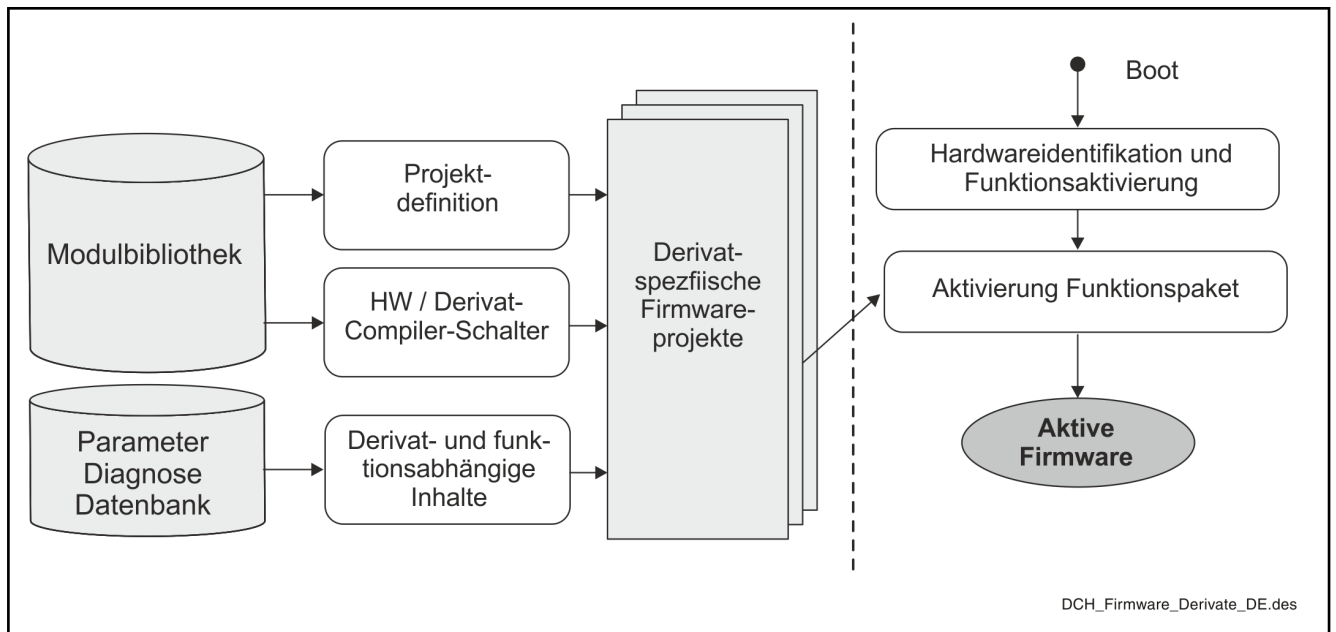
Modulbibliothek

Parameter Diagnose Datenbank

Projektdefinition

HW / Derivat-Compiler-Schalter

Derivat- und funktionsabhängige Inhalte

Derivatspezfiische Firmwareprojekte

Boot

Hardwareidentifikation und Funktionsaktivierung

Aktivierung Funktionspaket

Aktive Firmware

DCH_Firmware_Derivate_DE.des